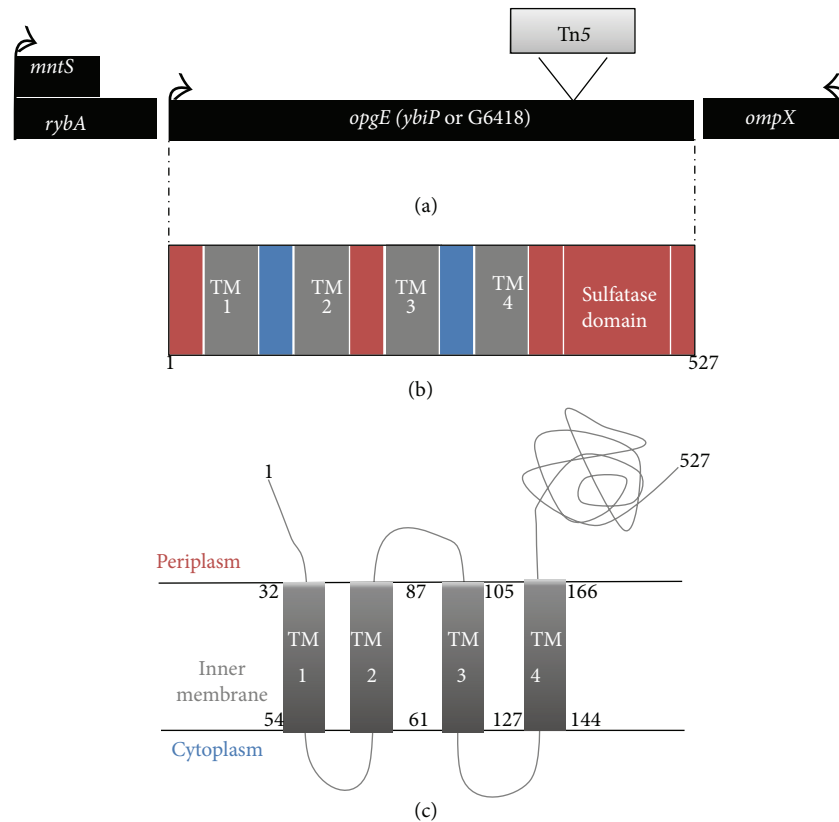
Tn5

mntS

rybA

opgE (ybiP or G6418)

ompX

(a)

TM 1

TM 2

TM 3

TM 4

Sulfatase domain

1

527

(b)

1

527

Periplasm

32

87

105

166

TM 1

TM 2

TM 3

TM 4

Inner membrane

54

61

127

144

Cytoplasm

(c)